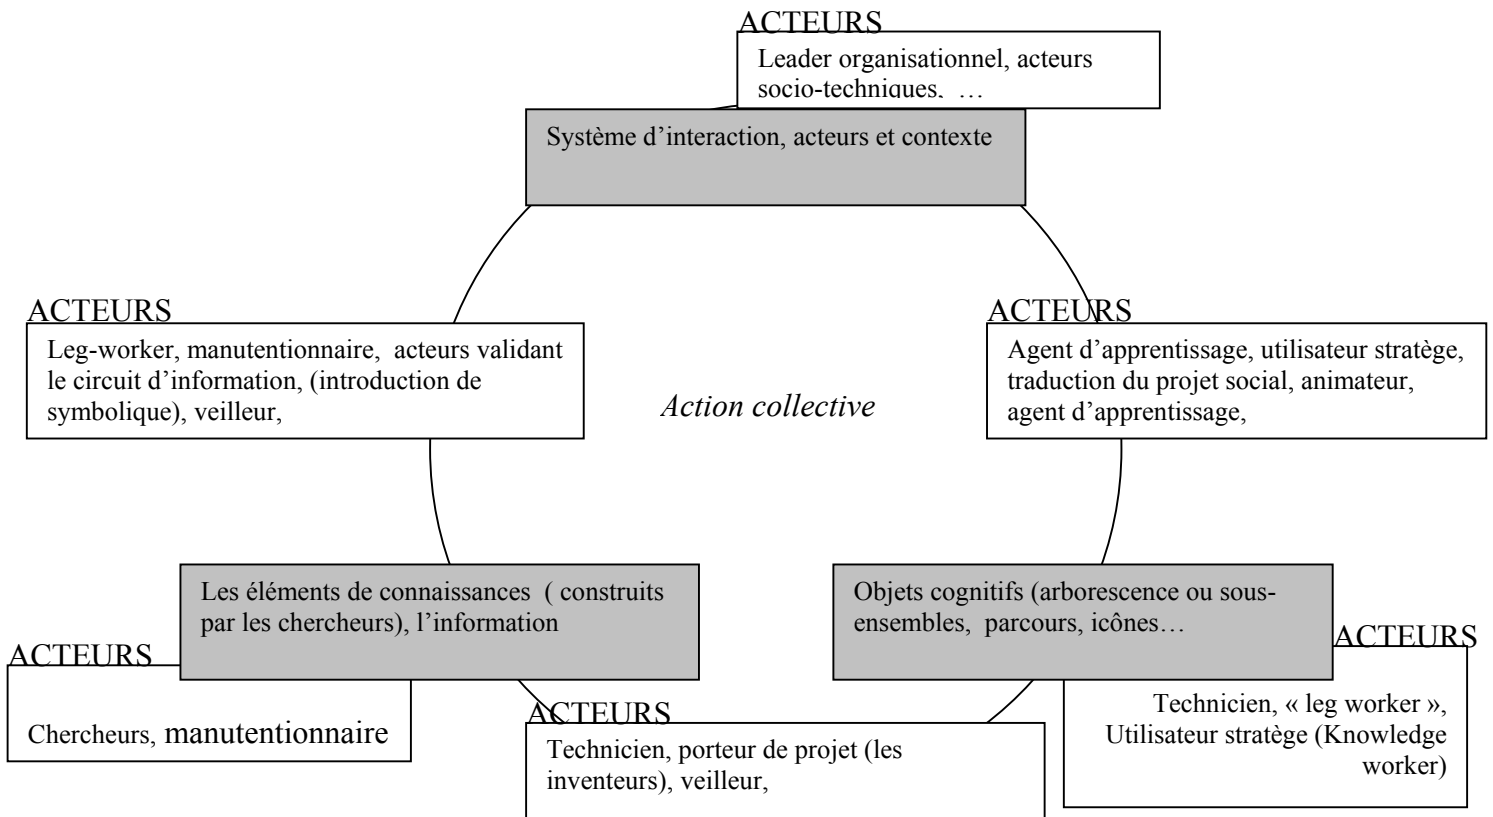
ACTEURS

Leader organisationnel, acteurs socio-techniques, …

Système d'interaction, acteurs et contexte

ACTEURS

Leg-worker, manutentionnaire, acteurs validant le circuit d'information, (introduction de symbolique), veilleur,

Action collective

ACTEURS

Agent d'apprentissage, utilisateur stratège, traduction du projet social, animateur, agent d'apprentissage,

Les éléments de connaissances ( construits par les chercheurs), l'information

Objets cognitifs (arborescence ou sous-ensembles, parcours, icônes…

ACTEURS

Chercheurs, manutentionnaire

ACTEURS

Technicien, porteur de projet (les inventeurs), veilleur,

ACTEURS

Technicien, « leg worker », Utilisateur stratège (Knowledge worker)